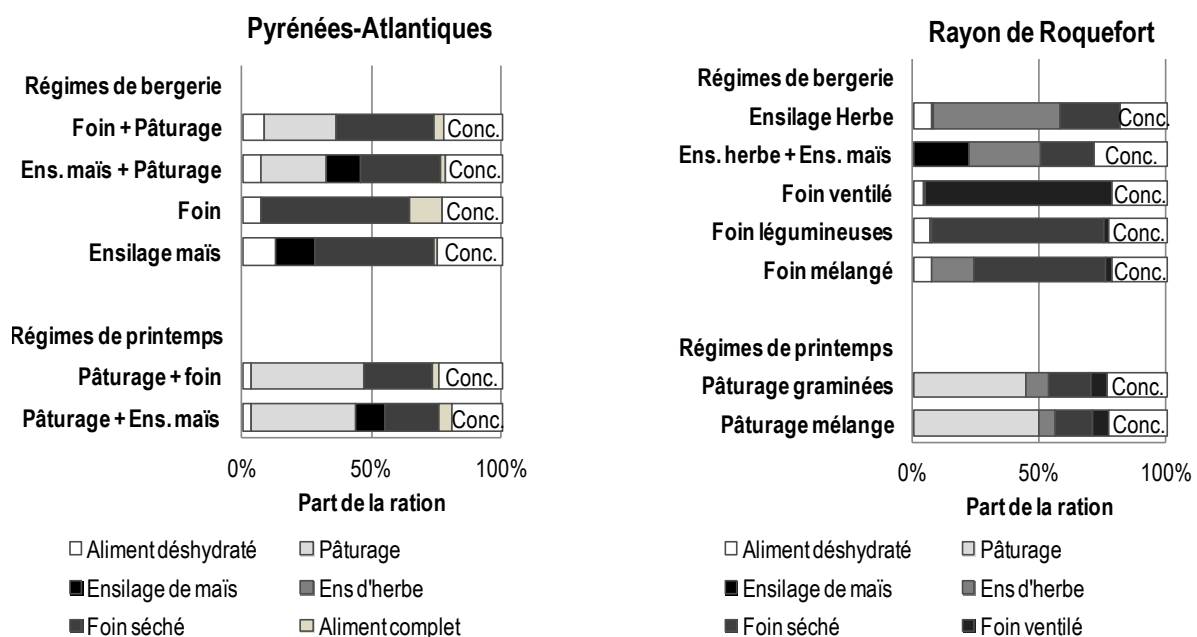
Pyrénées-Atlantiques

Régimes de bergerie
Foin + Pâturage
Ens. maïs + Pâturage
Foin
Ensilage maïs

Régimes de printemps
Pâturage + foin
Pâturage + Ens. maïs

Conc.
Conc.
Conc.
Conc.
Conc.
Conc.

0%
50%
100%
Part de la ration

□ Aliment déshydraté
■ Pâturage
■ Ensilage de maïs
■ Ens d'herbe
■ Foin séché
■ Aliment complet

Rayon de Roquefort

Régimes de bergerie
Ensilage Herbe
Ens. herbe + Ens. maïs
Foin ventilé
Foin légumineuses
Foin mélangé

Régimes de printemps
Pâturage graminées
Pâturage mélange

Conc.
Conc.
Conc.
Conc.
Conc.
Conc.
Conc.

0%
50%
100%
Part de la ration

□ Aliment déshydraté
■ Pâturage
■ Ensilage de maïs
■ Ens d'herbe
■ Foin séché
■ Foin ventilé